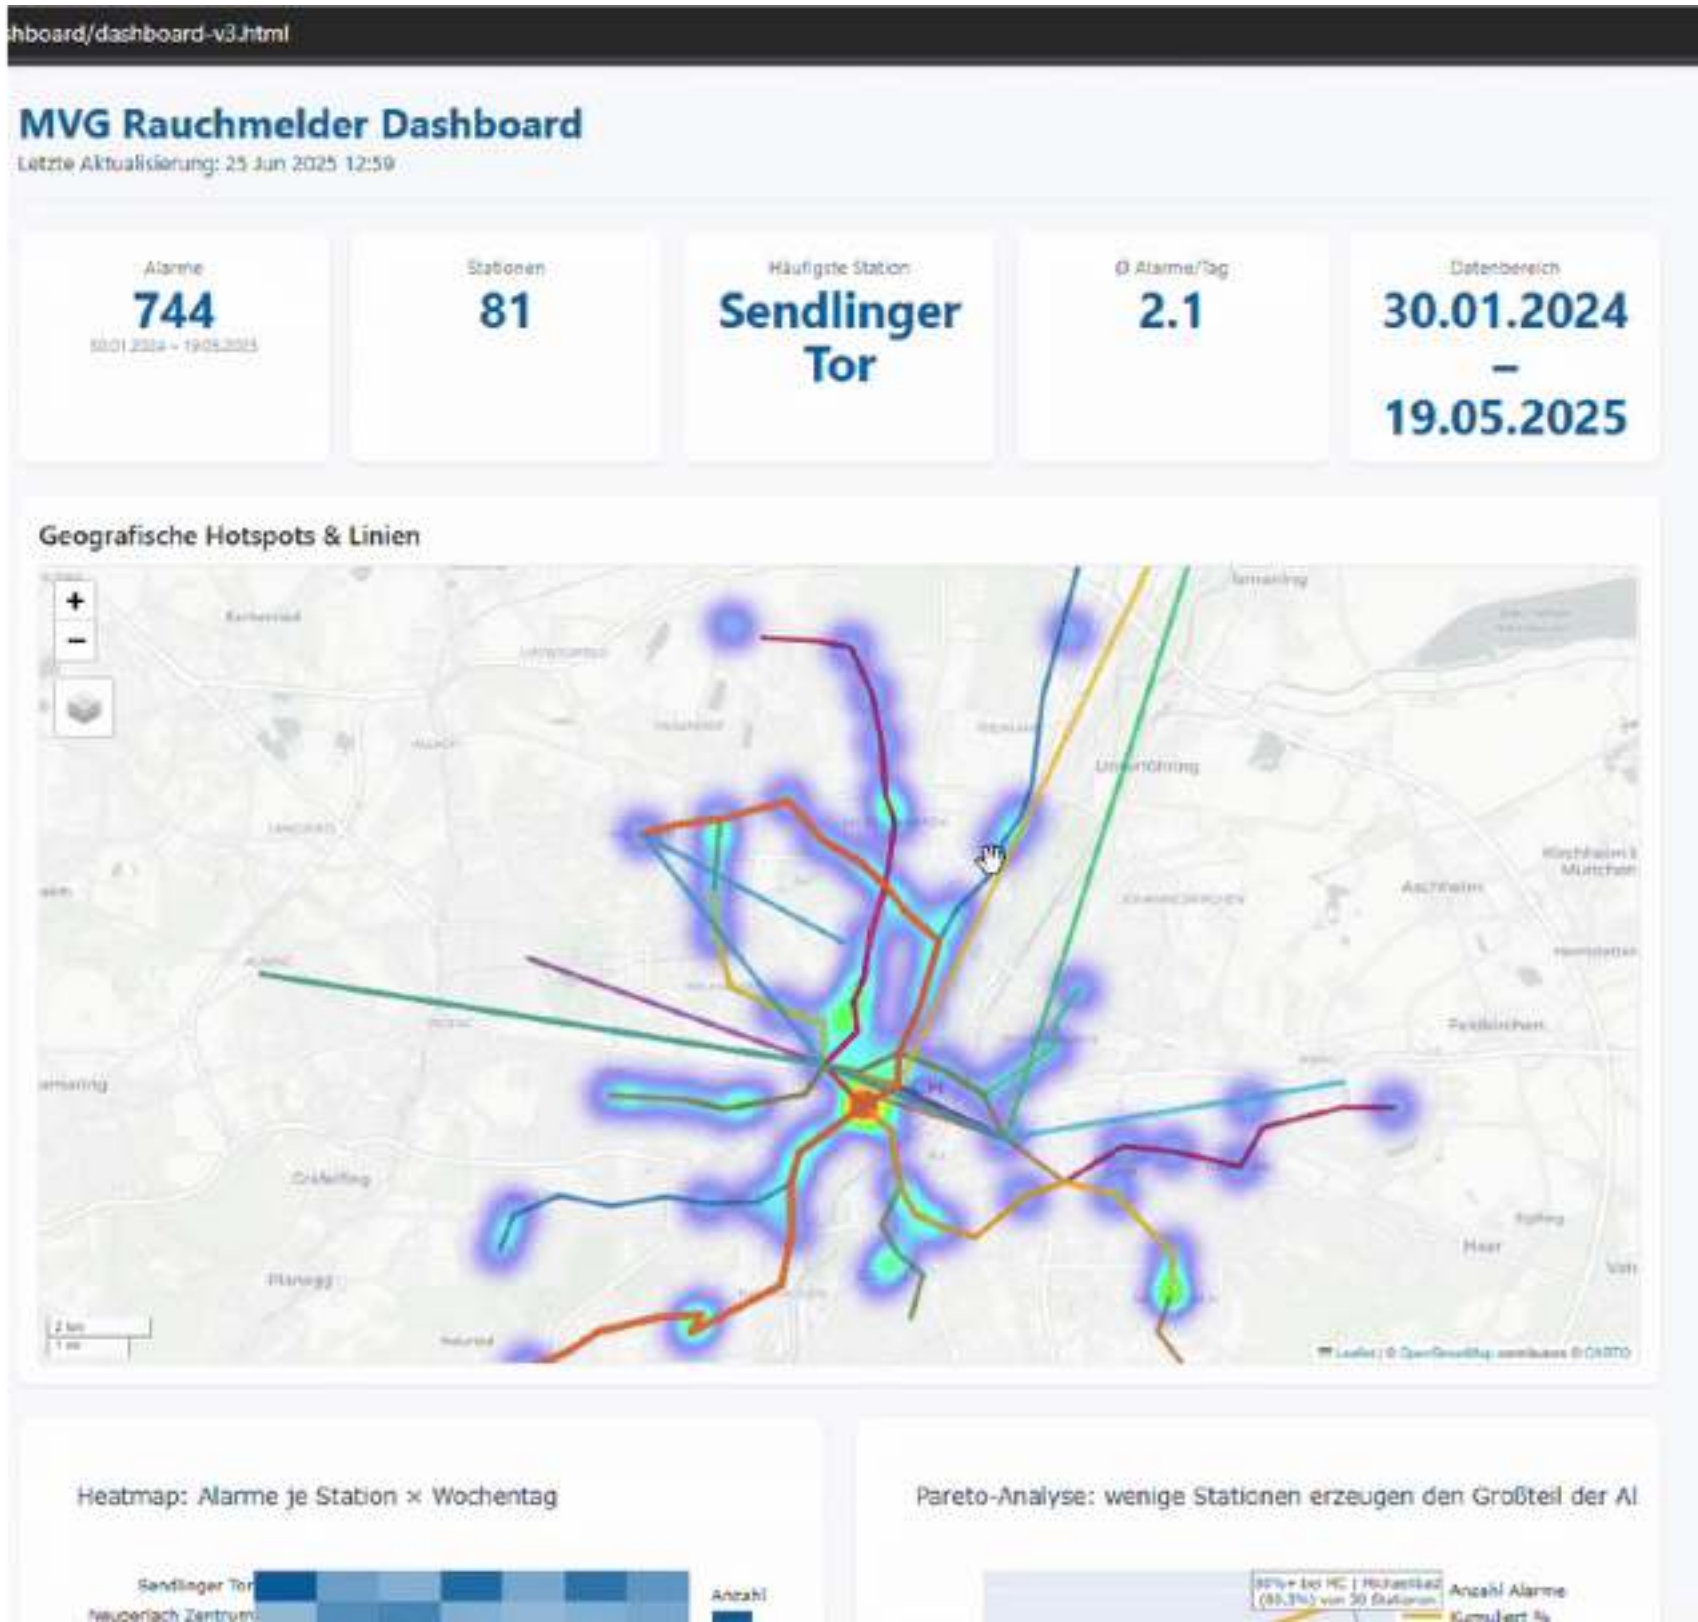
hboard/dashboard-v3.html

MVG Rauchmelder Dashboard
Letzte Aktualisierung: 25 Jun 2025 12:59

Alarme
744
30.01.2024 – 19.05.2025

Stationen
81

Häufigste Station
Sendlinger Tor

Ø Alarme/Tag
2.1

Datenbereich
30.01.2024 – 19.05.2025

Geografische Hotspots & Linien

+
−

Karlsfeld
Unterföhring
Aschheim
Kirchheim b. München
Feldkirchen
Gräfelfing
Planegg
Haar
Ismaning

2 km
1 mi

Leaflet | © OpenStreetMap contributors © CARTO

Heatmap: Alarme je Station × Wochentag

Sendlinger Tor
Neuperlach Zentrum
Anzahl

Pareto-Analyse: wenige Stationen erzeugen den Großteil der Al

Anzahl Alarme
Kumuliert %
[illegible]